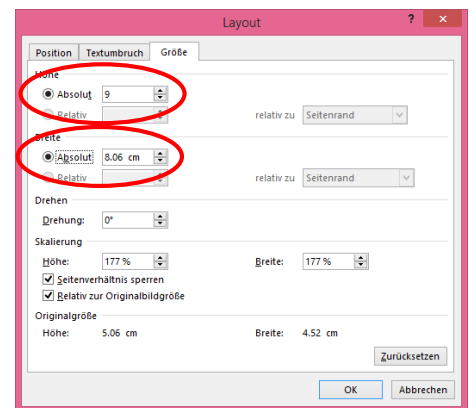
Layout

?

Position | Textumbruch | Größe

Höhe

Absolut 9

Relativ

relativ zu Seitenrand

Breite

Absolut 8.06 cm

Relativ

relativ zu Seitenrand

Drehen

Drehung: 0°

Skalierung

Höhe: 177 %

Breite: 177 %

Seitenverhältnis sperren

Relativ zur Originalbildgröße

Originalgröße

Höhe: 5.06 cm

Breite: 4.52 cm

Zurücksetzen

OK

Abbrechen